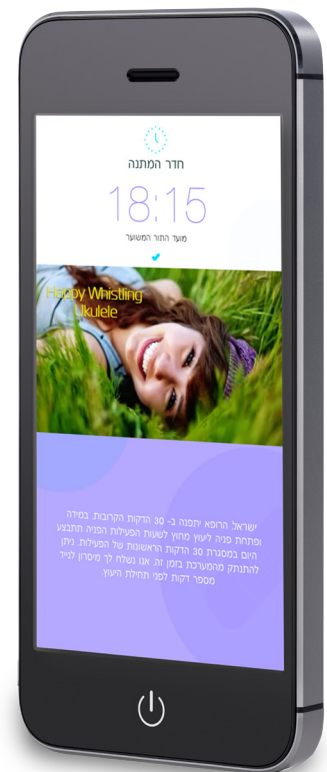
חדר המתנה

18:15

מועד התור המשוער

Happy Whistling Ukulele

ישראל הרופא יתפנה ב- 30 הדקות הקרובות במידה ופתחת פניה לייעוץ מחוץ לשעות הפעילות הפניה תתבצע היום במסגרת 30 הדקות הראשונות של הפעילות. ניתן להתנתק מהמערכת בזמן זה. אנו נשלח לך מסרון לנייד מספר דקות לפני תחילת הייעוץ.